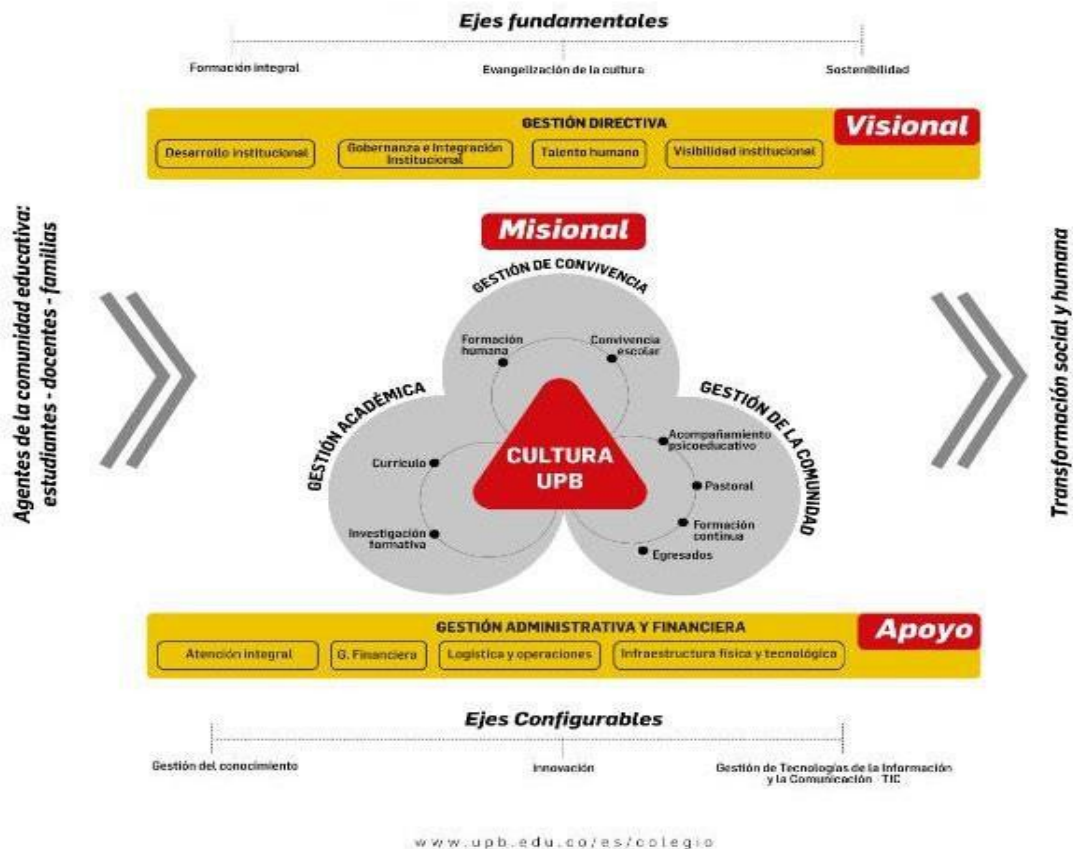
Ejes fundamentales

Formación integral

Evangelización de la cultura

Sostenibilidad

GESTIÓN DIRECTIVA

Visional

Desarrollo institucional

Gobernanza e integración institucional

Talento humano

Visibilidad institucional

Agentes de la comunidad educativa: estudiantes - docentes - familias

Misional

GESTIÓN DE CONVIVENCIA

Formación humana

Convivencia escolar

GESTIÓN ACADÉMICA

Currículo

Investigación formativa

CULTURA UPB

GESTIÓN DE LA COMUNIDAD

Acompañamiento psicoeducativo

Pastoral

Formación continua

Egresados

Transformación social y humana

GESTIÓN ADMINISTRATIVA Y FINANCIERA

Apoyo

Atención integral

G. Financiera

Logística y operaciones

Infraestructura física y tecnológica

Ejes Configurables

Gestión del conocimiento

Innovación

Gestión de Tecnologías de la Información y la Comunicación - TIC

www.upb.edu.co/es/colegio